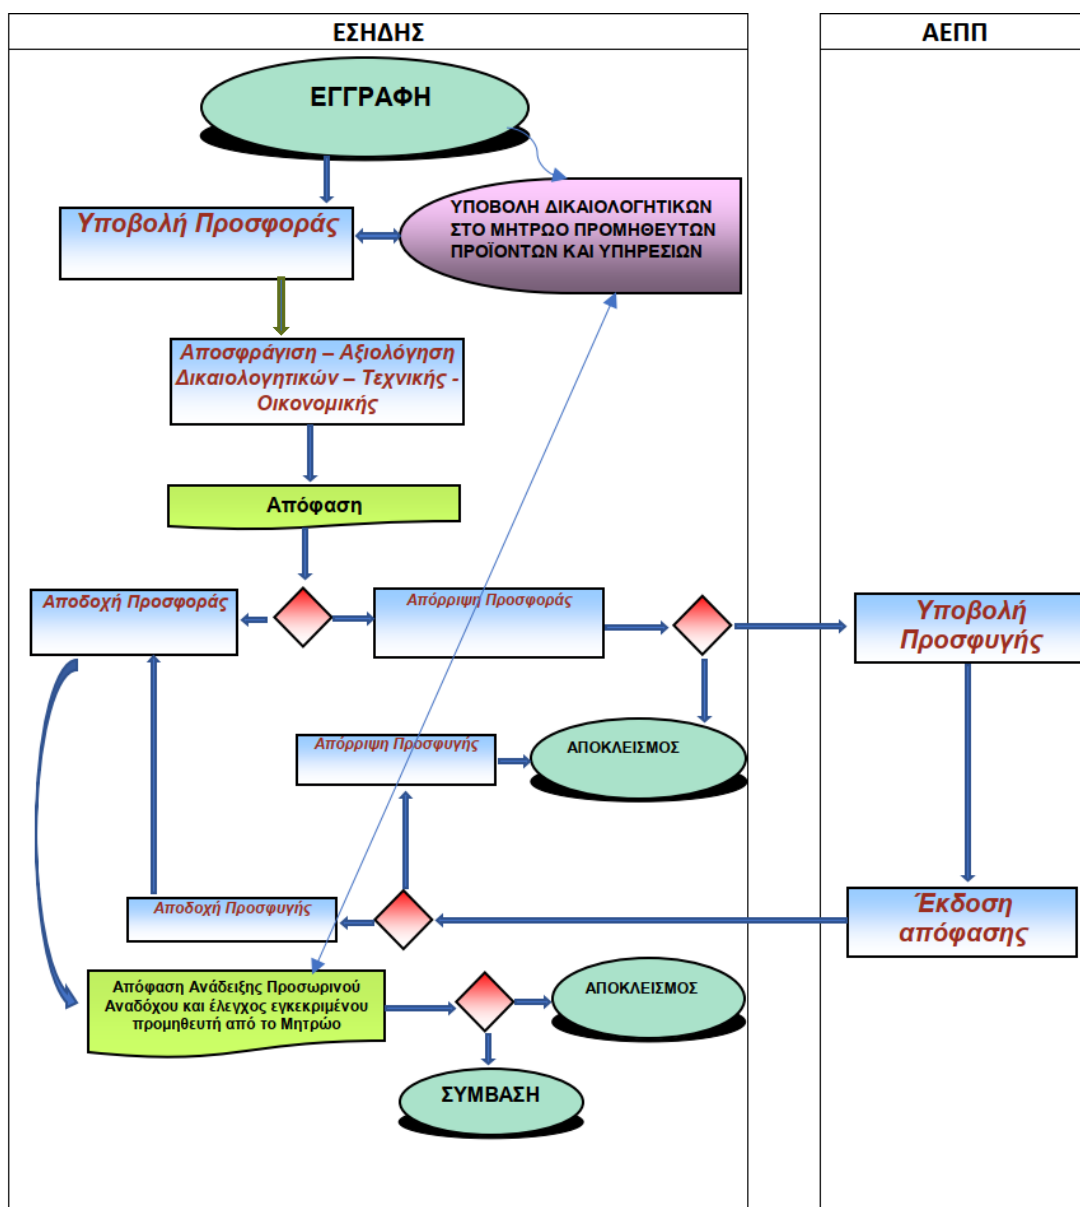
ΕΣΗΔΗΣ

ΑΕΠΠ

ΕΓΓΡΑΦΗ

Υποβολή Προσφοράς

ΥΠΟΒΟΛΗ ΔΙΚΑΙΟΛΟΓΗΤΙΚΩΝ ΣΤΟ ΜΗΤΡΩΟ ΠΡΟΜΗΘΕΥΤΩΝ ΠΡΟΪΟΝΤΩΝ ΚΑΙ ΥΠΗΡΕΣΙΩΝ

Αποσφράγιση – Αξιολόγηση Δικαιολογητικών – Τεχνικής - Οικονομικής

Απόφαση

Αποδοχή Προσφοράς

Απόρριψη Προσφοράς

Υποβολή Προσφυγής

Απόρριψη Προσφυγής

ΑΠΟΚΛΕΙΣΜΟΣ

Αποδοχή Προσφυγής

Έκδοση απόφασης

Απόφαση Ανάδειξης Προσωρινού Αναδόχου και έλεγχος εγκεκριμένου προμηθευτή από το Μητρώο

ΑΠΟΚΛΕΙΣΜΟΣ

ΣΥΜΒΑΣΗ